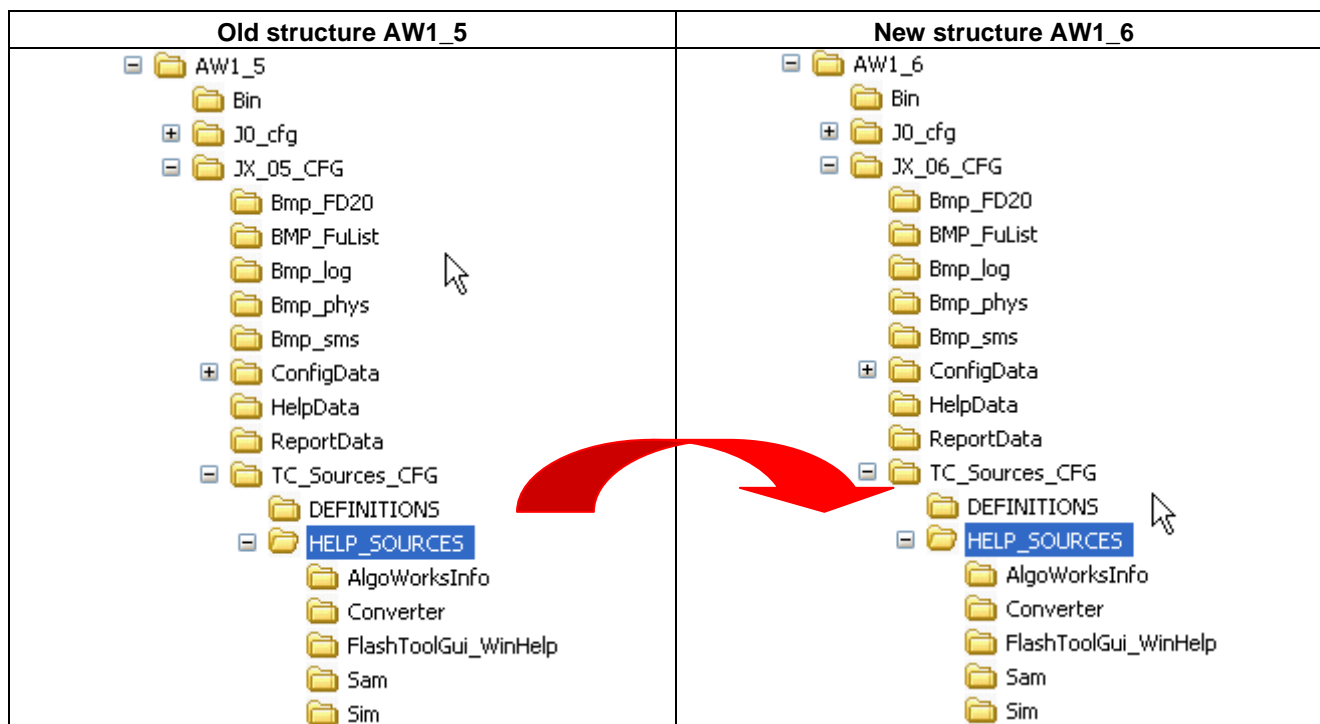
| Old structure AW1_5 | New structure AW1_6 |
|---|---|
| AW1_5<br>Bin<br>J0_cfg<br>JX_05_CFG<br>Bmp_FD20<br>BMP_FuList<br>Bmp_log<br>Bmp_phys<br>Bmp_sms<br>ConfigData<br>HelpData<br>ReportData<br>TC_Sources_CFG<br>DEFINITIONS<br>HELP_SOURCES<br>AlgoWorksInfo<br>Converter<br>FlashToolGui_WinHelp<br>Sam<br>Sim | AW1_6<br>Bin<br>J0_cfg<br>JX_06_CFG<br>Bmp_FD20<br>BMP_FuList<br>Bmp_log<br>Bmp_phys<br>Bmp_sms<br>ConfigData<br>HelpData<br>ReportData<br>TC_Sources_CFG<br>DEFINITIONS<br>HELP_SOURCES<br>AlgoWorksInfo<br>Converter<br>FlashToolGui_WinHelp<br>Sam<br>Sim |